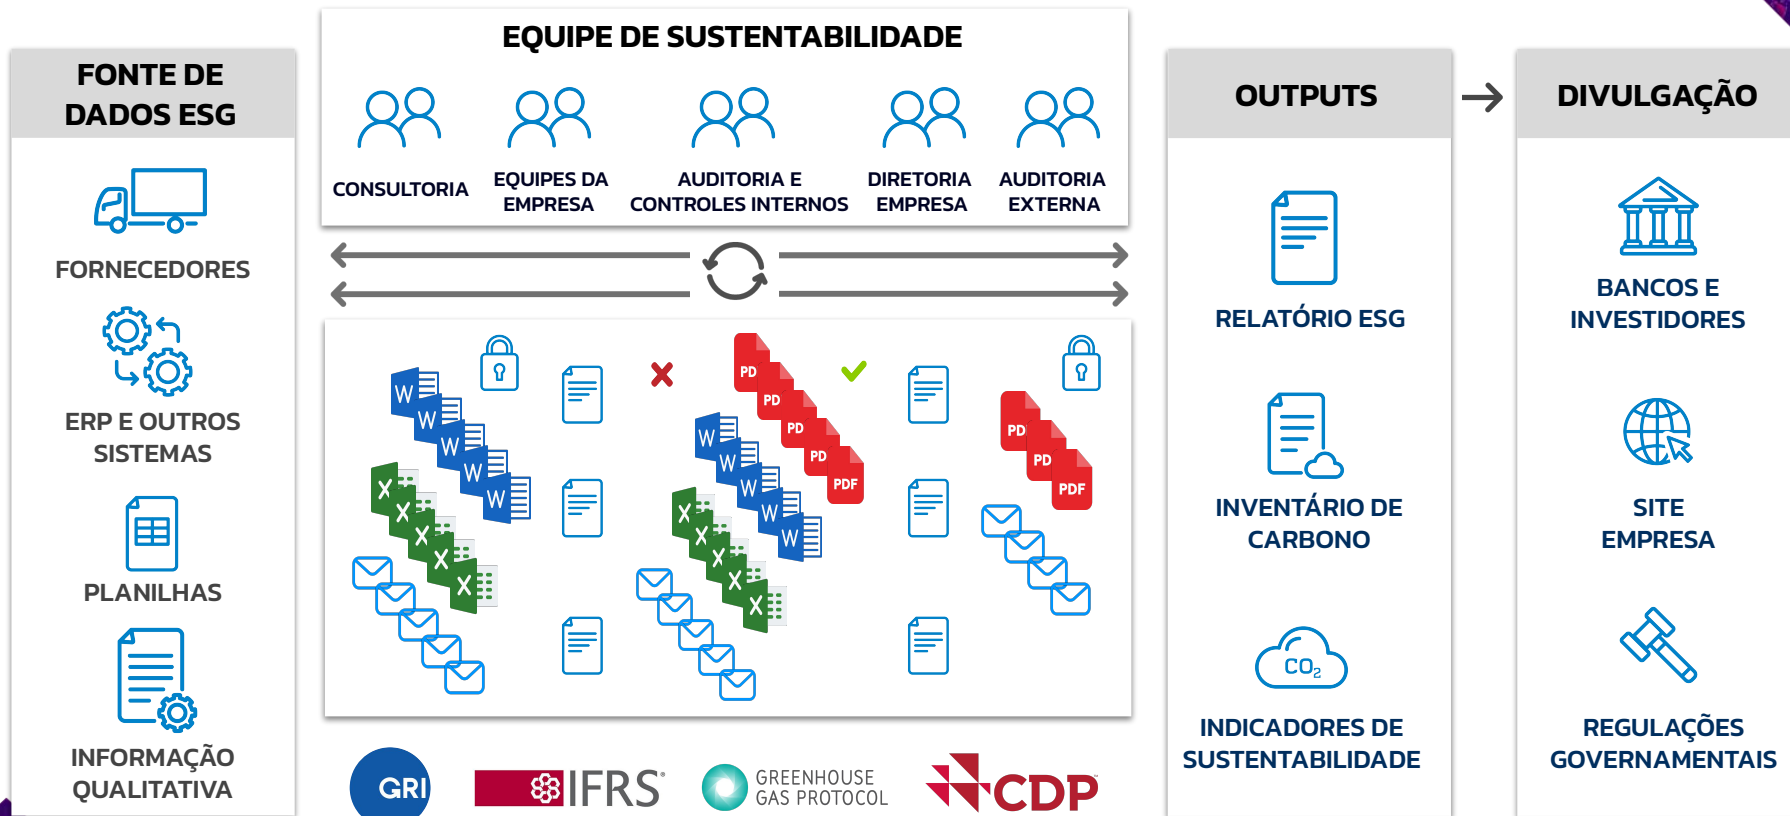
FONTE DE DADOS ESG

FORNECEDORES

ERP E OUTROS SISTEMAS

PLANILHAS

INFORMAÇÃO QUALITATIVA

EQUIPE DE SUSTENTABILIDADE

CONSULTORIA

EQUIPES DA EMPRESA

AUDITORIA E CONTROLES INTERNOS

DIRETORIA EMPRESA

AUDITORIA EXTERNA

W W W W W

X X X X X

PD PD PD PD PDF

W W W W W

X X X X X

PD PD PDF

GRI

IFRS

GREENHOUSE GAS PROTOCOL

CDP

OUTPUTS

RELATÓRIO ESG

INVENTÁRIO DE CARBONO

$CO_2$

INDICADORES DE SUSTENTABILIDADE

DIVULGAÇÃO

BANCOS E INVESTIDORES

SITE EMPRESA

REGULAÇÕES GOVERNAMENTAIS